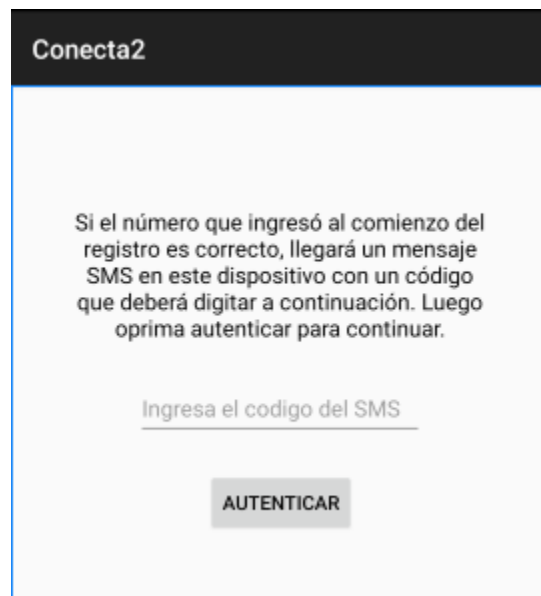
Conecta2

Si el número que ingresó al comienzo del registro es correcto, llegará un mensaje SMS en este dispositivo con un código que deberá digitar a continuación. Luego oprima autenticar para continuar.

Ingresa el codigo del SMS

AUTENTICAR